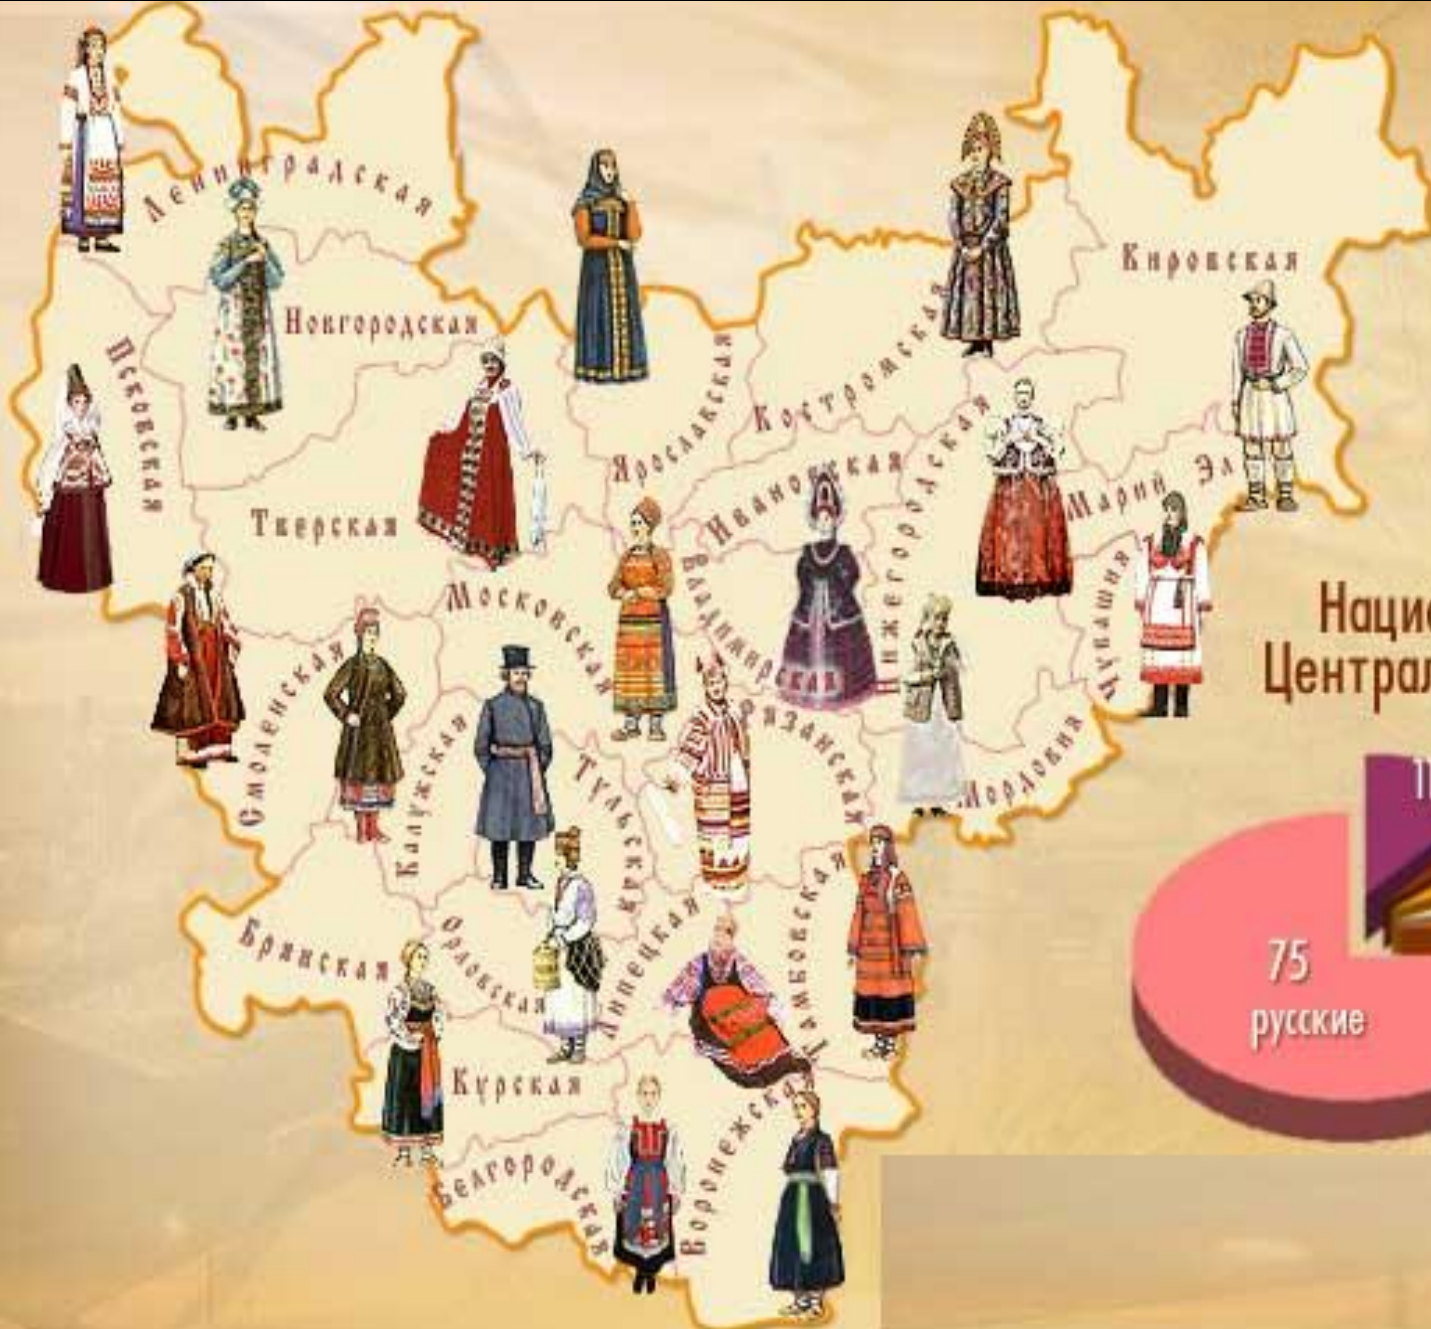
Ленинградская
Новгородская
Псковская
Ярославская
Костромская
Кировская
Тверская
Ивановская
Нижегородская
Марий Эл
Московская
Владимирская
Чувашия
Смоленская
Калужская
Тульская
Рязанская
Мордовия
Брянская
Орловская
Липецкая
Тамбовская
Курская
Белгородская
Воронежская
Нацио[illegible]
Централ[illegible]
1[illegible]
75
русские